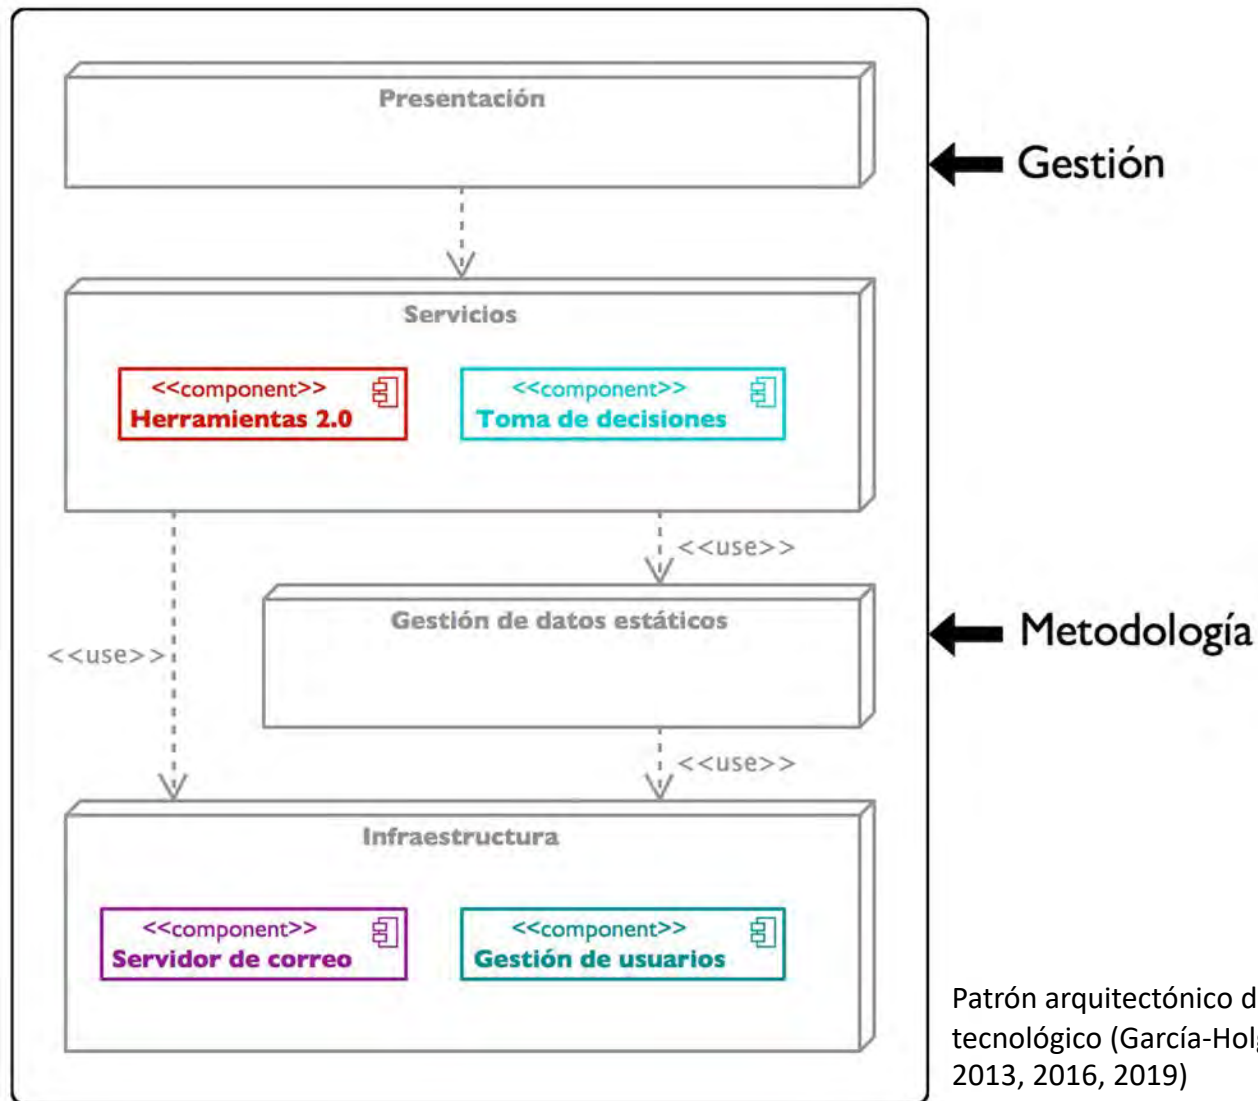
Presentación

Gestión

Servicios

<<component>>
Herramientas 2.0

<<component>>
Toma de decisiones

<<use>>

Gestión de datos estáticos

Metodología

<<use>>

<<use>>

Infraestructura

<<component>>
Servidor de correo

<<component>>
Gestión de usuarios

Patrón arquitectónico d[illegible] tecnológico (García-Hol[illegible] 2013, 2016, 2019)